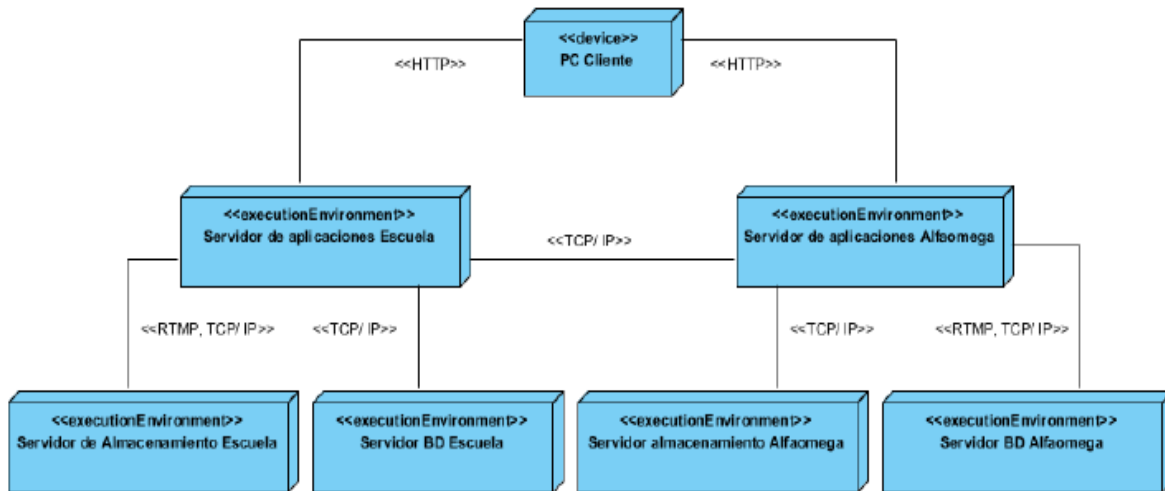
<<device>>
PC Cliente

<<HTTP>>

<<HTTP>>

<<executionEnvironment>>
Servidor de aplicaciones Escuela

<<TCP/ IP>>

<<executionEnvironment>>
Servidor de aplicaciones Alfaomega

<<RTMP, TCP/ IP>>

<<TCP/ IP>>

<<TCP/ IP>>

<<RTMP, TCP/ IP>>

<<executionEnvironment>>
Servidor de Almacenamiento Escuela

<<executionEnvironment>>
Servidor BD Escuela

<<executionEnvironment>>
Servidor almacenamiento Alfaomega

<<executionEnvironment>>
Servidor BD Alfaomega